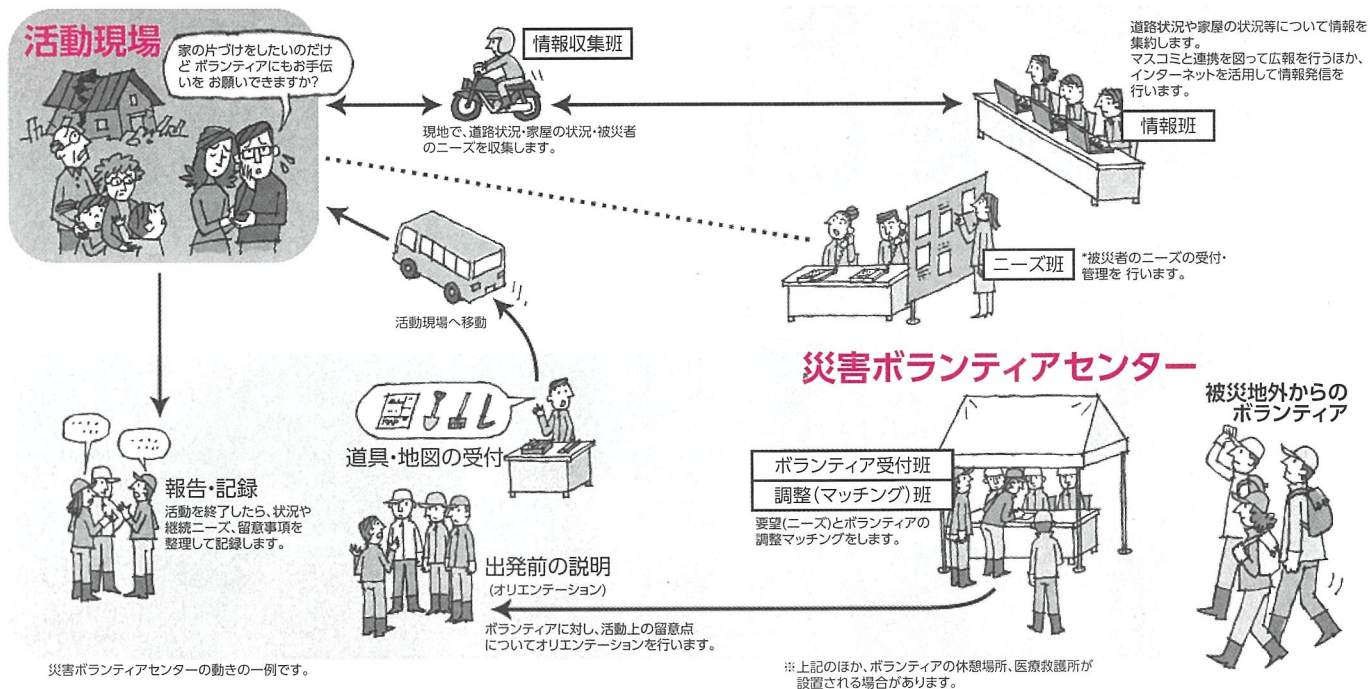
活動現場

家の片づけをしたいのだけど ボランティアにもお手伝いを お願いできますか?

情報収集班

現地で、道路状況・家屋の状況・被災者のニーズを収集します。

道路状況や家屋の状況等について情報を集約します。
マスコミと連携を図って広報を行うほか、インターネットを活用して情報発信を行います。

情報班

ニーズ班

*被災者のニーズの受付・管理を 行います。

活動現場へ移動

災害ボランティアセンター

被災地外からのボランティア

道具・地図の受付

報告・記録

活動を終了したら、状況や継続ニーズ、留意事項を整理して記録します。

ボランティア受付班

調整(マッチング)班

要望(ニーズ)とボランティアの調整マッチングをします。

出発前の説明
(オリエンテーション)

ボランティアに対し、活動上の留意点についてオリエンテーションを行います。

災害ボランティアセンターの動きの一例です。

※上記のほか、ボランティアの休憩場所、医療救護所が設置される場合があります。